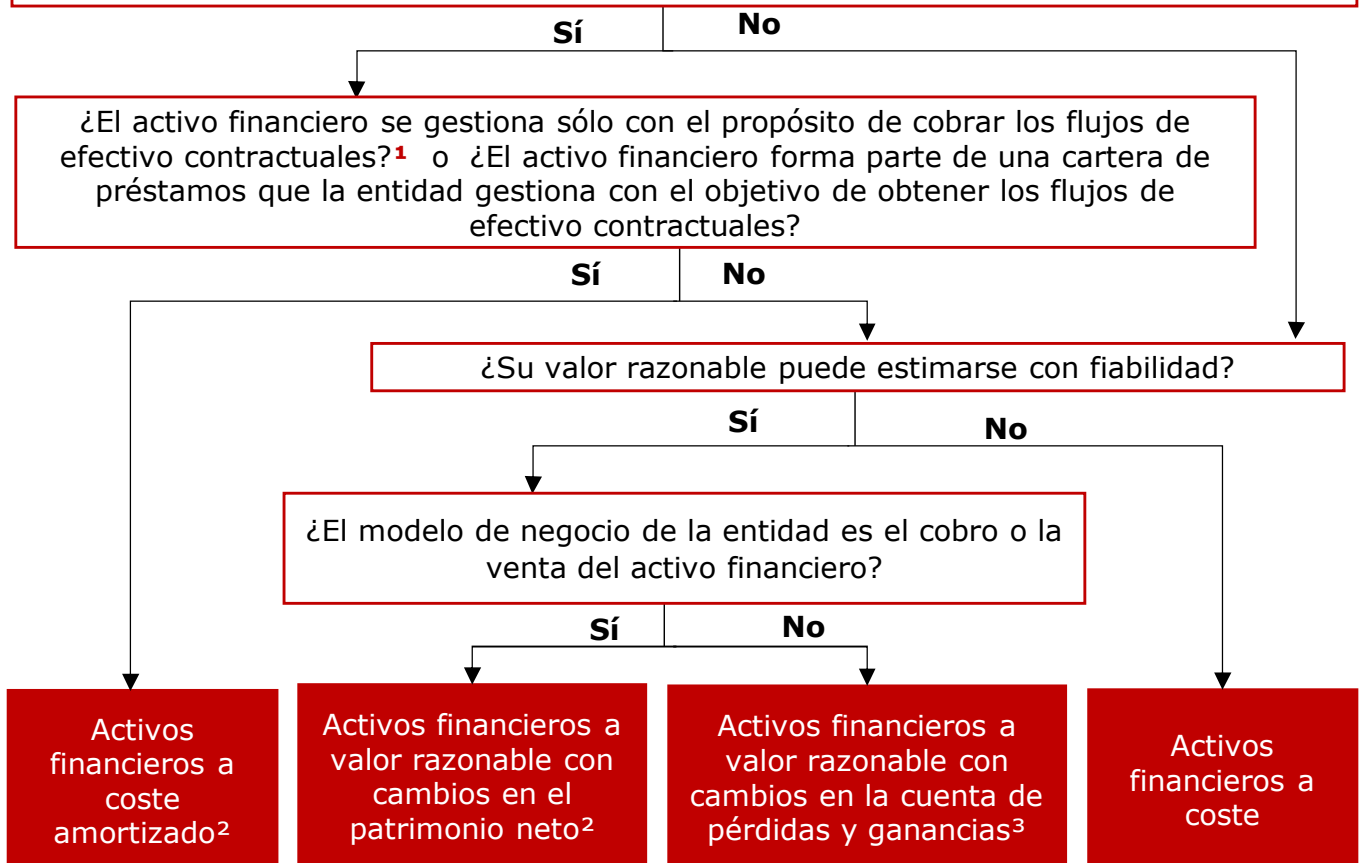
Sí

No

¿El activo financiero se gestiona sólo con el propósito de cobrar los flujos de efectivo contractuales?$^1$ o ¿El activo financiero forma parte de una cartera de préstamos que la entidad gestiona con el objetivo de obtener los flujos de efectivo contractuales?

Sí

No

¿Su valor razonable puede estimarse con fiabilidad?

Sí

No

¿El modelo de negocio de la entidad es el cobro o la venta del activo financiero?

Sí

No

Activos financieros a coste amortizado$^2$

Activos financieros a valor razonable con cambios en el patrimonio neto$^2$

Activos financieros a valor razonable con cambios en la cuenta de pérdidas y ganancias$^3$

Activos financieros a coste